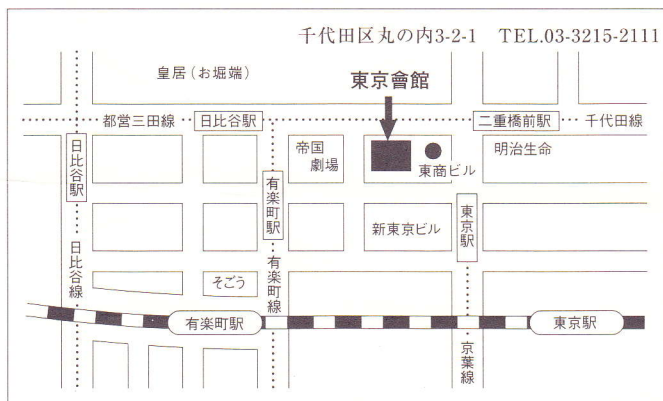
千代田区丸の内3-2-1　TEL.03-3215-2111

皇居（お堀端）

東京會舘

都営三田線　日比谷駅　二重橋前駅　千代田線

日比谷駅

帝国劇場

東商ビル

明治生命

有楽町駅

新東京ビル

東京駅

日比谷線

有楽町線

そごう

有楽町駅

東京駅

京葉線